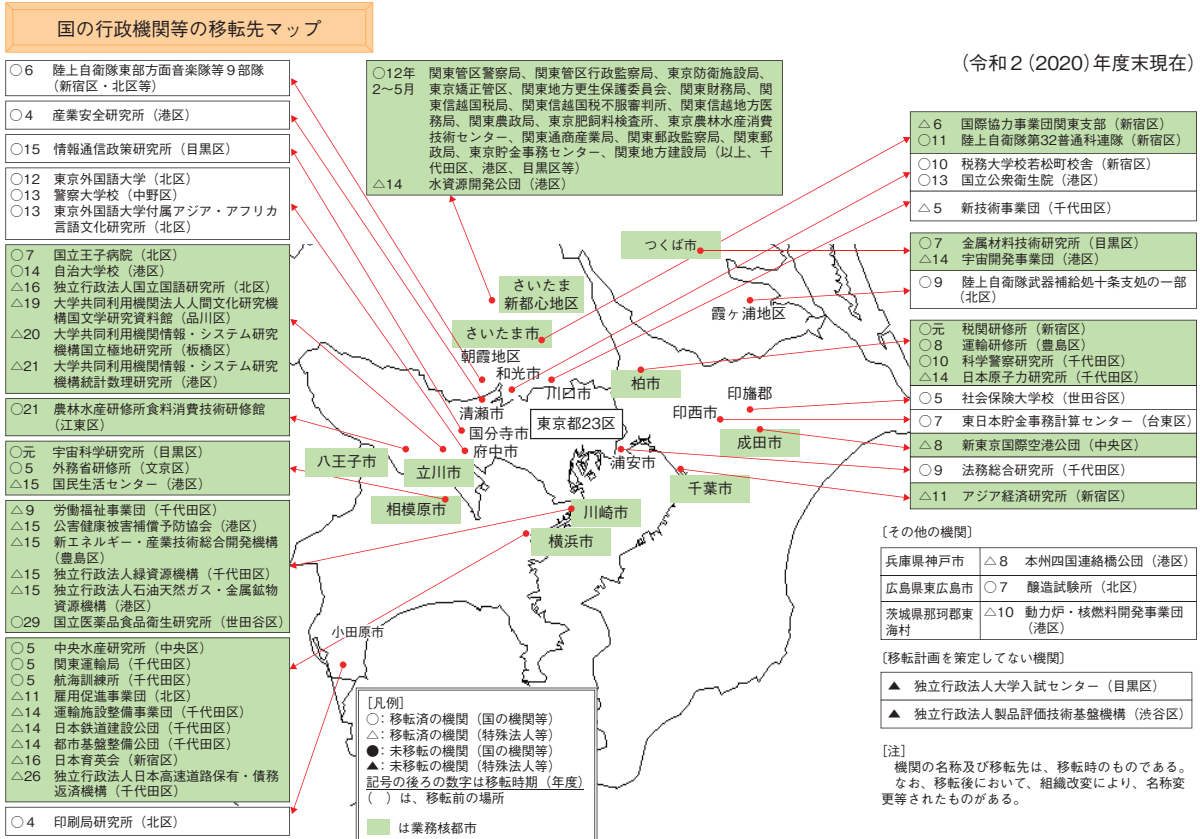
国の行政機関等の移転先マップ

（令和２（2020）年度末現在）

○6　陸上自衛隊東部方面音楽隊等９部隊（新宿区・北区等）

○4　産業安全研究所（港区）

○15　情報通信政策研究所（目黒区）

○12　東京外国語大学（北区）
○13　警察大学校（中野区）
○13　東京外国語大学付属アジア・アフリカ言語文化研究所（北区）

○7　国立王子病院（北区）
○14　自治大学校（港区）
△16　独立行政法人国立国語研究所（北区）
△19　大学共同利用機関法人人間文化研究機構国文学研究資料館（品川区）
△20　大学共同利用機関情報・システム研究機構国立極地研究所（板橋区）
△21　大学共同利用機関情報・システム研究機構統計数理研究所（港区）

○21　農林水産研修所食料消費技術研修館（江東区）

○元　宇宙科学研究所（目黒区）
○5　外務省研修所（文京区）
△15　国民生活センター（港区）

△9　労働福祉事業団（千代田区）
△15　公害健康被害補償予防協会（港区）
△15　新エネルギー・産業技術総合開発機構（豊島区）
△15　独立行政法人緑資源機構（千代田区）
△15　独立行政法人石油天然ガス・金属鉱物資源機構（港区）
○29　国立医薬品食品衛生研究所（世田谷区）

○5　中央水産研究所（中央区）
○5　関東運輸局（千代田区）
○5　航海訓練所（千代田区）
△11　雇用促進事業団（北区）
△14　運輸施設整備事業団（千代田区）
△14　日本鉄道建設公団（千代田区）
△14　都市基盤整備公団（千代田区）
○16　日本育英会（新宿区）
△26　独立行政法人日本高速道路保有・債務返済機構（千代田区）

○4　印刷局研究所（北区）

○12年2～5月　関東管区警察局、関東管区行政監察局、東京防衛施設局、東京矯正管区、関東地方更生保護委員会、関東財務局、関東信越国税局、関東信越国税不服審判所、関東信越地方医務局、関東農政局、東京肥飼料検査所、東京農林水産消費技術センター、関東通商産業局、関東郵政監察局、関東郵政局、東京貯金事務センター、関東地方建設局（以上、千代田区、港区、目黒区等）
△14　水資源開発公団（港区）

さいたま新都心地区
さいたま市
朝霞地区
和光市
川口市
清瀬市
国分寺市
府中市
東京都23区
八王子市
立川市
相模原市
川崎市
横浜市
小田原市
つくば市
霞ヶ浦地区
柏市
印旛郡
印西市
成田市
浦安市
千葉市

△6　国際協力事業団関東支部（新宿区）
○11　陸上自衛隊第32普通科連隊（新宿区）

○10　税務大学校若松町校舎（新宿区）
○13　国立公衆衛生院（港区）

△5　新技術事業団（千代田区）

○7　金属材料技術研究所（目黒区）
△14　宇宙開発事業団（港区）

○9　陸上自衛隊武器補給処十条支処の一部（北区）

○元　税関研修所（新宿区）
○8　運輸研修所（豊島区）
○10　科学警察研究所（千代田区）
△14　日本原子力研究所（千代田区）

○5　社会保険大学校（世田谷区）

○7　東日本貯金事務計算センター（台東区）

△8　新東京国際空港公団（中央区）

○9　法務総合研究所（千代田区）

△11　アジア経済研究所（新宿区）

〔その他の機関〕

| 兵庫県神戸市 | △8　本州四国連絡橋公団（港区） |
|---|---|
| 広島県東広島市 | ○7　醸造試験所（北区） |
| 茨城県那珂郡東海村 | △10　動力炉・核燃料開発事業団（港区） |

〔移転計画を策定してない機関〕

▲　独立行政法人大学入試センター（目黒区）

▲　独立行政法人製品評価技術基盤機構（渋谷区）

［注］
機関の名称及び移転先は、移転時のものである。
なお、移転後において、組織改変により、名称変更等されたものがある。

［凡例］
○：移転済の機関（国の機関等）
△：移転済の機関（特殊法人等）
●：未移転の機関（国の機関等）
▲：未移転の機関（特殊法人等）
記号の後ろの数字は移転時期（年度）
（　）は、移転前の場所

は業務核都市